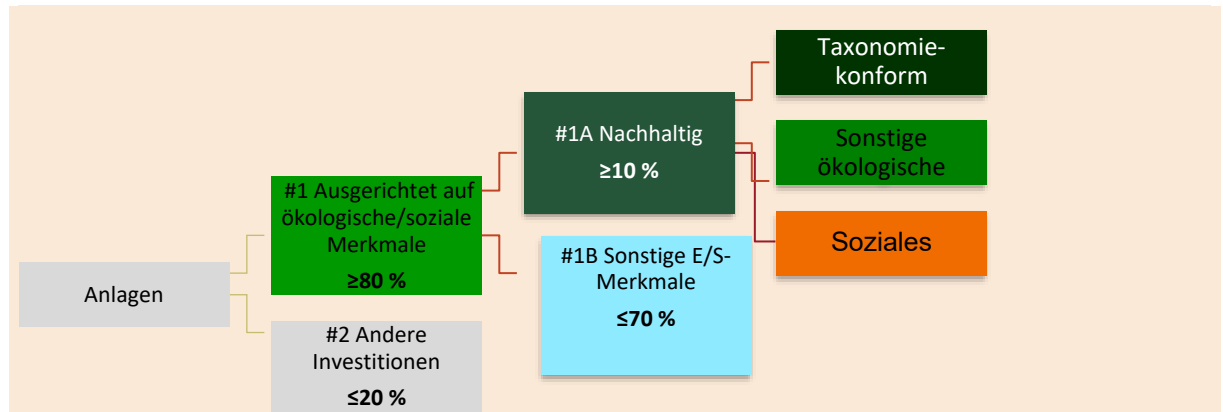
Anlagen

#1 Ausgerichtet auf ökologische/soziale Merkmale
**≥80 %**

#2 Andere Investitionen
**≤20 %**

#1A Nachhaltig
**≥10 %**

#1B Sonstige E/S-Merkmale
**≤70 %**

Taxonomiekonform

Sonstige ökologische

Soziales